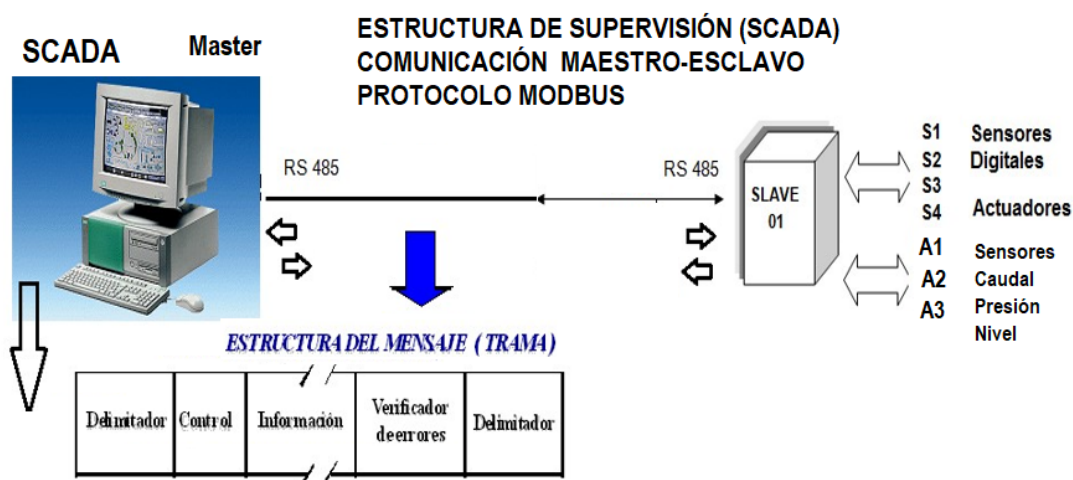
SCADA

Master

ESTRUCTURA DE SUPERVISIÓN (SCADA)
COMUNICACIÓN MAESTRO-ESCLAVO
PROTOCOLO MODBUS

RS 485

RS 485

SLAVE 01

S1
S2
S3
S4

Sensores Digitales

Actuadores

A1
A2
A3

Sensores
Caudal
Presión
Nivel

ESTRUCTURA DEL MENSAJE (TRAMA)

| Delimitador | Control | Información | Verificador de errores | Delimitador |
|---|---|---|---|---|